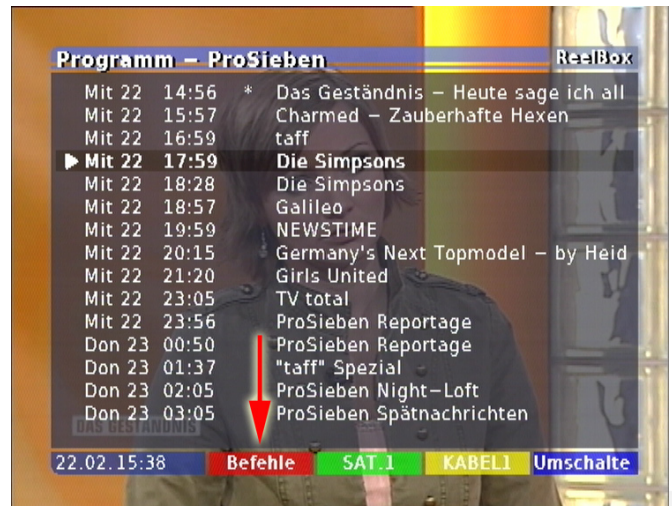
Programm – ProSieben ReelBox

| | | | |
|---|---|---|---|
| Mit 22 | 14:56 | * | Das Geständnis – Heute sage ich all |
| Mit 22 | 15:57 | | Charmed – Zauberhafte Hexen |
| Mit 22 | 16:59 | | taff |
| Mit 22 | 17:59 | | Die Simpsons |
| Mit 22 | 18:28 | | Die Simpsons |
| Mit 22 | 18:57 | | Galileo |
| Mit 22 | 19:59 | | NEWSTIME |
| Mit 22 | 20:15 | | Germany's Next Topmodel – by Heid |
| Mit 22 | 21:20 | | Girls United |
| Mit 22 | 23:05 | | TV total |
| Mit 22 | 23:56 | | ProSieben Reportage |
| Don 23 | 00:50 | | ProSieben Reportage |
| Don 23 | 01:37 | | "taff" Spezial |
| Don 23 | 02:05 | | ProSieben Night-Loft |
| Don 23 | 03:05 | | ProSieben Spätnachrichten |

DAS GESTÄNDNIS

22.02.15:38 Befehle SAT.1 KABEL1 Umschalte